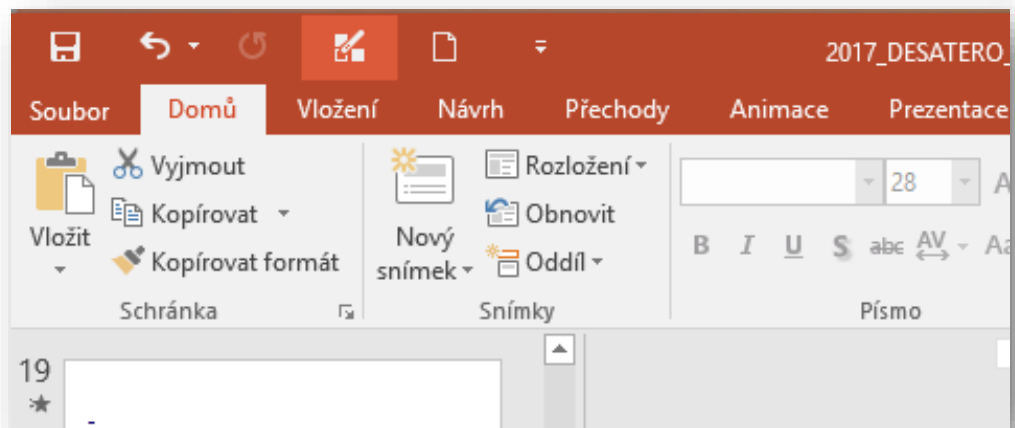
2017_DESATERO_

Soubor Domů Vložení Návrh Přechody Animace Prezentace

Vložit

Vyjmout

Kopírovat

Kopírovat formát

Schránka

Nový snímek

Rozložení

Obnovit

Oddíl

Snímky

28

B I U S abc AV Aa

Písmo

19
★